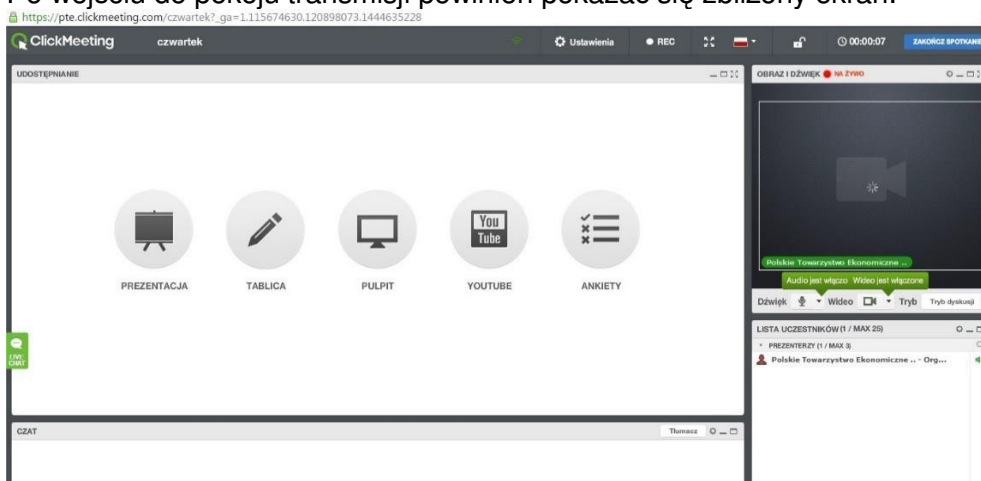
Po wejściu do pokoju transmisji powinien pokazać się zbliżony ekran:

https://pte.clickmeeting.com/czwartek?_ga=1.115674630.120898073.1444635228

ClickMeeting czwartek Ustawienia REC 00:00:07 ZAKOŃCZ SPOTKANIE

UDOSTĘPNIANIE

PREZENTACJA TABLICA PULPIT YOUTUBE ANKIETY

You Tube

LIVE CHAT

OBRAZ I DŹWIĘK NA ŻYWO

Polskie Towarzystwo Ekonomiczne ...

Audio jest włączo Wideo jest włączone

Dźwięk Wideo Tryb Tryb dyskusji

LISTA UCZESTNIKÓW (1 / MAX 25)

PREZENTERZY (1 / MAX 3)

Polskie Towarzystwo Ekonomiczne .. - Org...

CZAT

Tłumacz